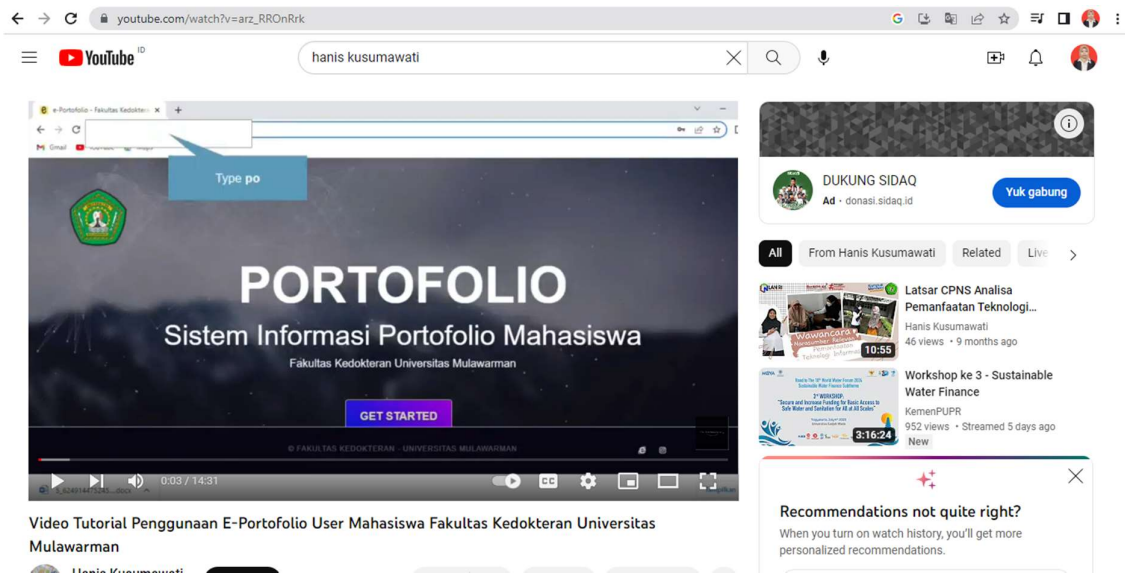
youtube.com/watch?v=arz_RROnRrk

YouTube ID

hanis kusumawati

e-Portofolio - Fakultas Kedokte ×

Gmail

Type po

PORTOFOLIO

Sistem Informasi Portofolio Mahasiswa

Fakultas Kedokteran Universitas Mulawarman

GET STARTED

© FAKULTAS KEDOKTERAN - UNIVERSITAS MULAWARMAN

0:03 / 14:31

Video Tutorial Penggunaan E-Portofolio User Mahasiswa Fakultas Kedokteran Universitas Mulawarman

Hanis Kusumawati

DUKUNG SIDAQ

Ad · donasi.sidaq.id

Yuk gabung

All

From Hanis Kusumawati

Related

Live

Latsar CPNS Analisa Pemanfaatan Teknologi...

Hanis Kusumawati

46 views · 9 months ago

10:55

Workshop ke 3 - Sustainable Water Finance

KemenPUPR

952 views · Streamed 5 days ago

New

3:16:24

Recommendations not quite right?

When you turn on watch history, you'll get more personalized recommendations.